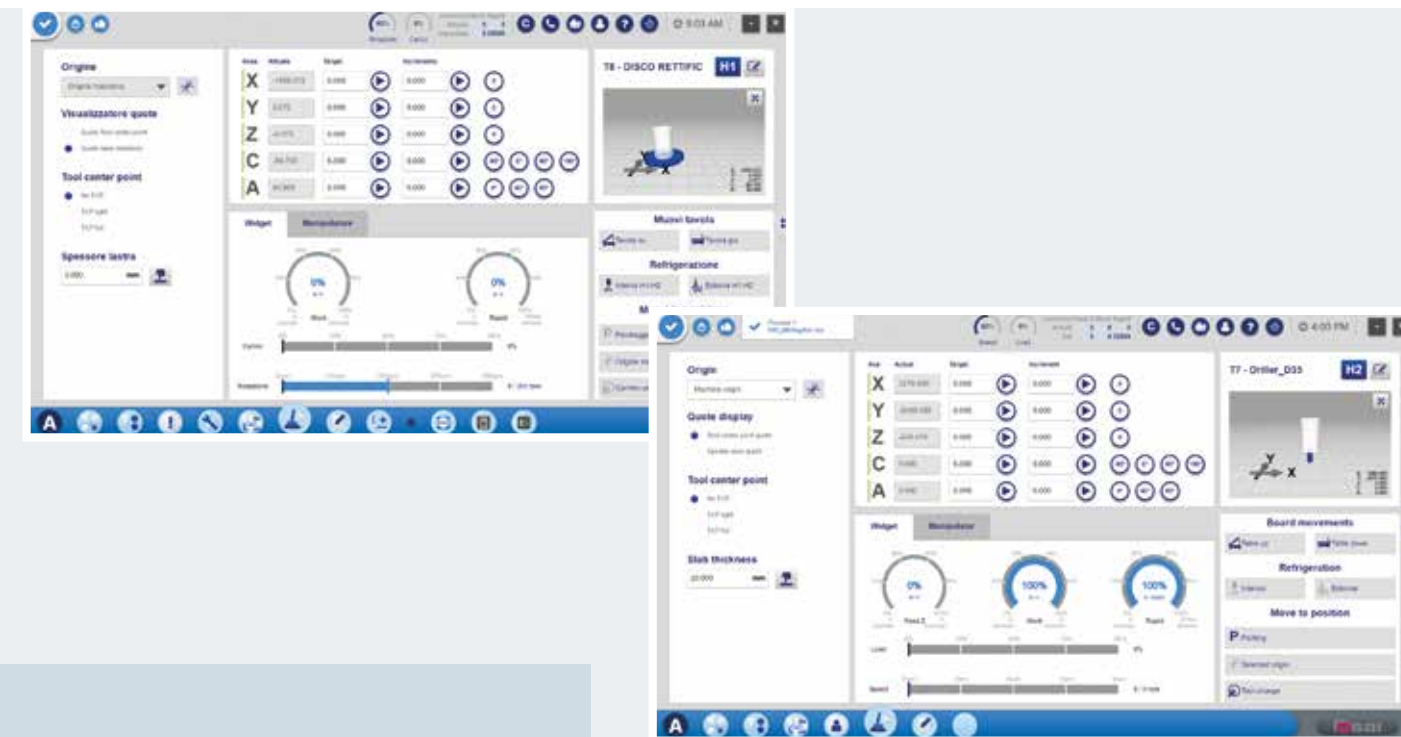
Origine

Visualizzatore quote

Tool center point

Spessore lastra

X
Y
Z
C
A

T8 - DISCO RETTIFIC

H1

Widget

Manipolatore

0%

0%

Muovi tavola

Refrigerazione

A

Origin

Quote display

Tool center point

Slab thickness

X
Y
Z
C
A

T7 - Driller_D35

H2

Widget

Manipolatore

0%

100%

100%

Board movements

Refrigeration

Move to position

P

A